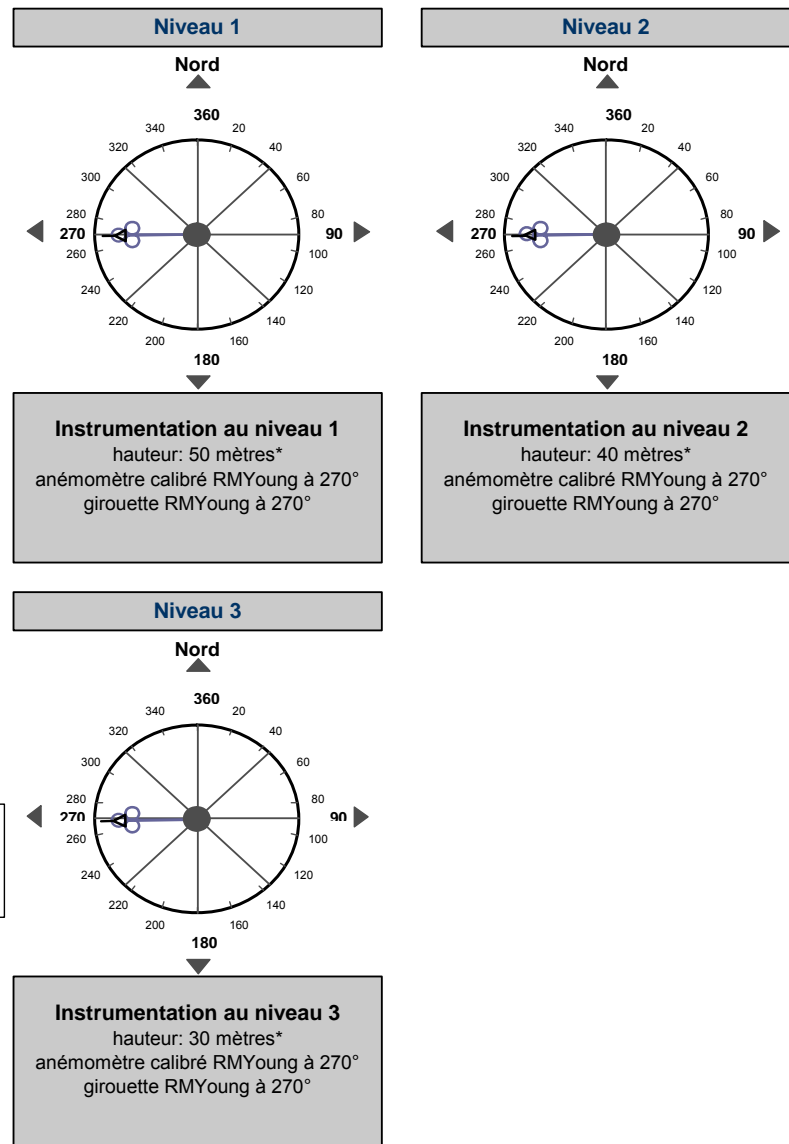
Niveau 1

Nord

360
20
40
60
80
90
100
120
140
160
180
200
220
240
260
270
280
300
320
340

Instrumentation au niveau 1
hauteur: 50 mètres*
anémomètre calibré RMYoung à 270°
girouette RMYoung à 270°

Niveau 2

Nord

360
20
40
60
80
90
100
120
140
160
180
200
220
240
260
270
280
300
320
340

Instrumentation au niveau 2
hauteur: 40 mètres*
anémomètre calibré RMYoung à 270°
girouette RMYoung à 270°

Niveau 3

Nord

360
20
40
60
80
90
100
120
140
160
180
200
220
240
260
270
280
300
320
340

Instrumentation au niveau 3
hauteur: 30 mètres*
anémomètre calibré RMYoung à 270°
girouette RMYoung à 270°